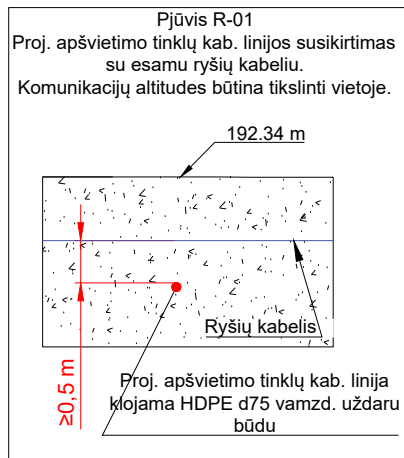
Pjūvis R-01
Proj. apšvietimo tinklų kab. linijos susikirtimas su esamu ryšių kabeliu.
Komunikacijų altitudes būtina tikslinti vietoje.

192.34 m

Ryšių kabelis

≥0,5 m

Proj. apšvietimo tinklų kab. linija klojama HDPE d75 vamzd. uždaru būdu